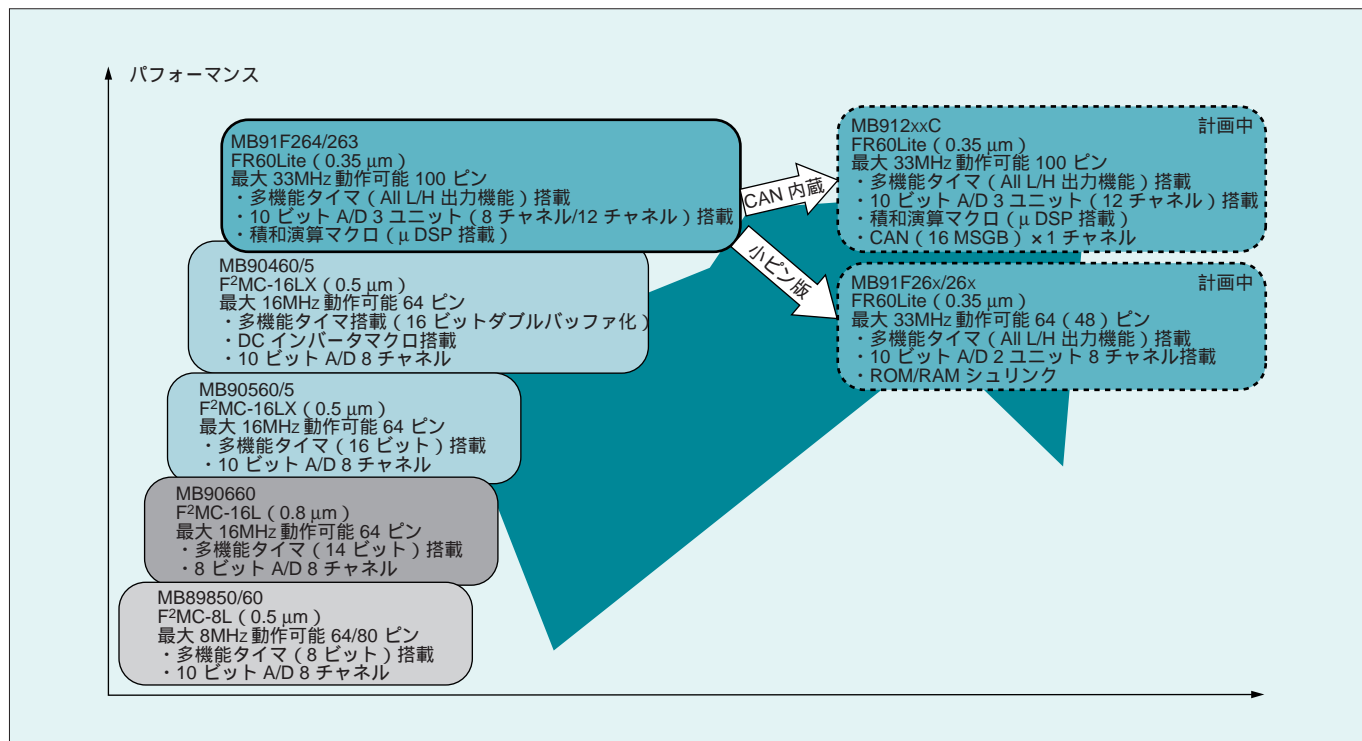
パフォーマンス

MB91F264/263
FR60Lite ( 0.35 µm )
最大 33MHz 動作可能 100 ピン
・多機能タイマ ( All L/H 出力機能 ) 搭載
・10 ビット A/D 3 ユニット ( 8 チャネル/12 チャネル ) 搭載
・積和演算マクロ ( µ DSP 搭載 )

CAN 内蔵

小ピン版

MB912xxC 計画中
FR60Lite ( 0.35 µm )
最大 33MHz 動作可能 100 ピン
・多機能タイマ ( All L/H 出力機能 ) 搭載
・10 ビット A/D 3 ユニット ( 12 チャネル ) 搭載
・積和演算マクロ ( µ DSP 搭載 )
・CAN ( 16 MSGB ) ×1 チャネル

MB91F26x/26x 計画中
FR60Lite ( 0.35 µm )
最大 33MHz 動作可能 64 ( 48 ) ピン
・多機能タイマ ( All L/H 出力機能 ) 搭載
・10 ビット A/D 2 ユニット 8 チャネル搭載
・ROM/RAM シュリンク

MB90460/5
F$^2$MC-16LX ( 0.5 µm )
最大 16MHz 動作可能 64 ピン
・多機能タイマ搭載 ( 16 ビットダブルバッファ化 )
・DC インバータマクロ搭載
・10 ビット A/D 8 チャネル

MB90560/5
F$^2$MC-16LX ( 0.5 µm )
最大 16MHz 動作可能 64 ピン
・多機能タイマ ( 16 ビット ) 搭載
・10 ビット A/D 8 チャネル

MB90660
F$^2$MC-16L ( 0.8 µm )
最大 16MHz 動作可能 64 ピン
・多機能タイマ ( 14 ビット ) 搭載
・8 ビット A/D 8 チャネル

MB89850/60
F$^2$MC-8L ( 0.5 µm )
最大 8MHz 動作可能 64/80 ピン
・多機能タイマ ( 8 ビット ) 搭載
・10 ビット A/D 8 チャネル